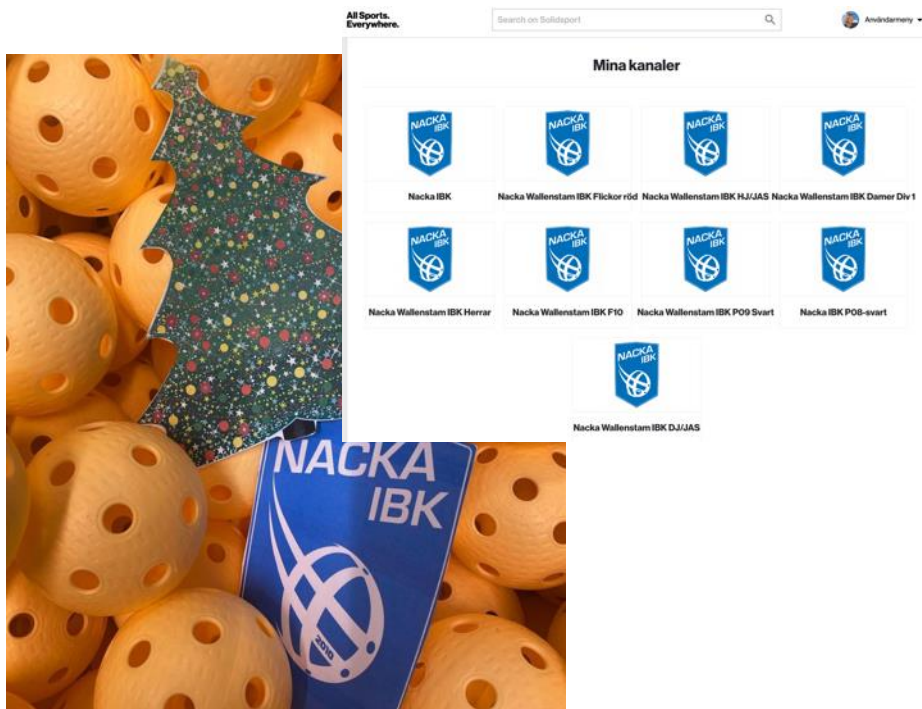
All Sports. Everywhere.

Search on Solidsport

Användarmeny

Mina kanaler

NACKA IBK

Nacka IBK

NACKA IBK

Nacka Wallenstam IBK Flickor röd

NACKA IBK

Nacka Wallenstam IBK HJ/JAS

NACKA IBK

Nacka Wallenstam IBK Damer Div 1

NACKA IBK

Nacka Wallenstam IBK Herrar

NACKA IBK

Nacka Wallenstam IBK F10

NACKA IBK

Nacka Wallenstam IBK P09 Svart

NACKA IBK

Nacka IBK P08-svart

NACKA IBK

Nacka Wallenstam IBK DJ/JAS

NACKA IBK

2010